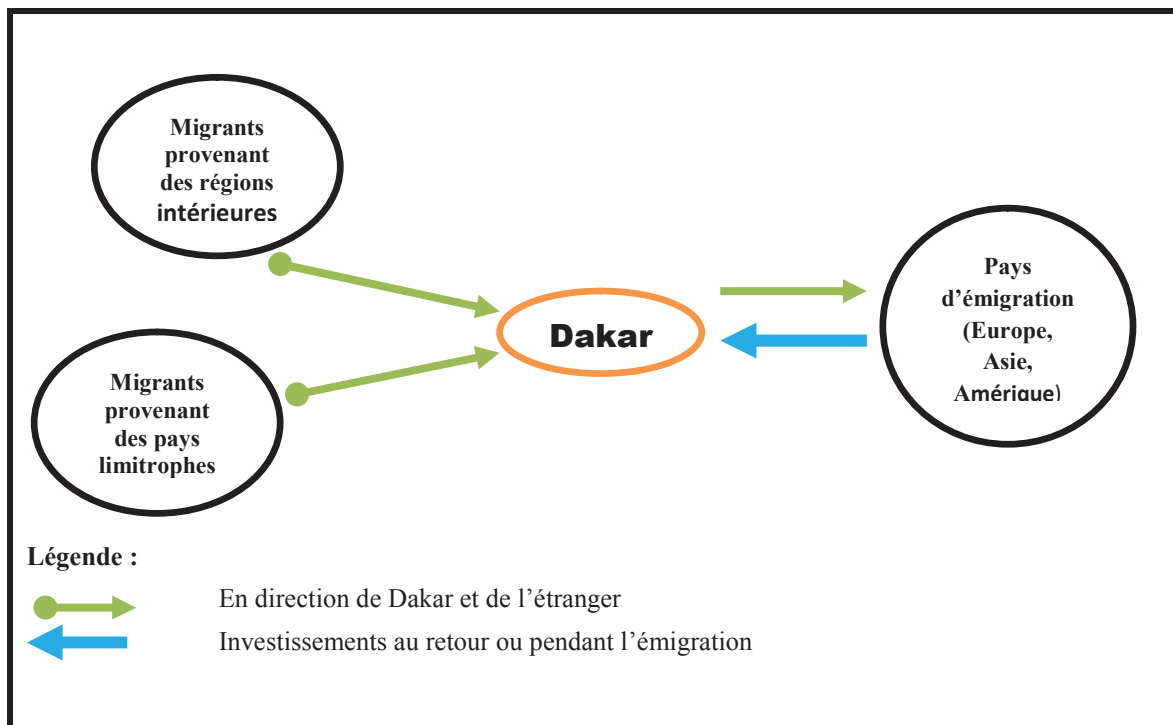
Migrants provenant des régions intérieures

Migrants provenant des pays limitrophes

Dakar

Pays d'émigration (Europe, Asie, Amérique)

Légende :

En direction de Dakar et de l'étranger

Investissements au retour ou pendant l'émigration